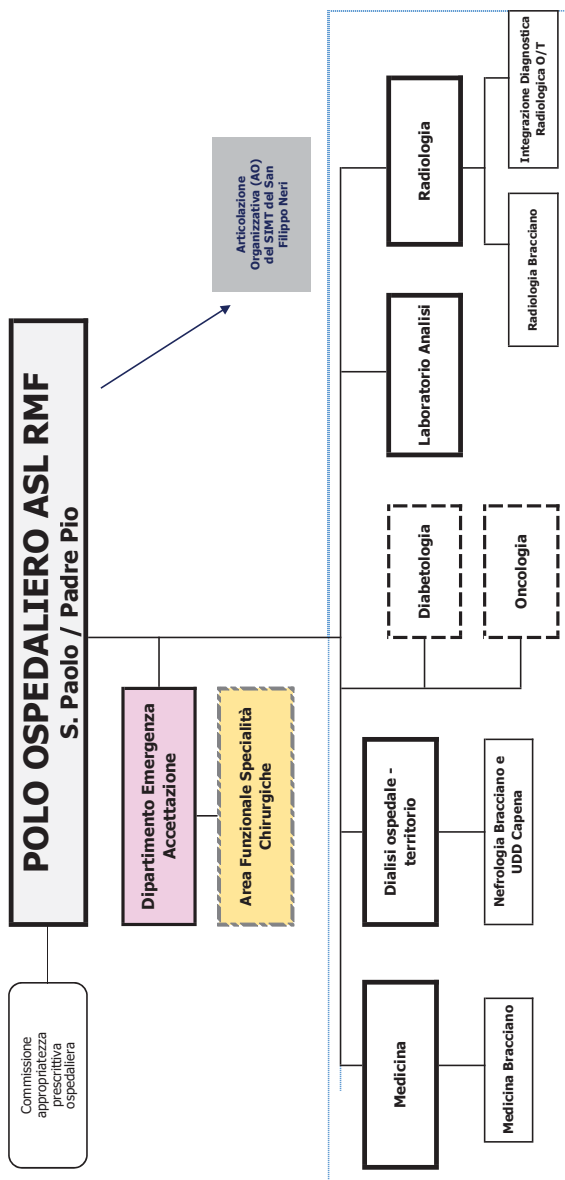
POLO OSPEDALIERO ASL RMF
S. Paolo / Padre Pio

Commissione appropriatezza prescrittiva ospedaliera

Articolazione Organizzativa (AO) del SIMT del San Filippo Neri

Dipartimento Emergenza Accettazione

Area Funzionale Specialità Chirurgiche

Medicina

Medicina Bracciano

Dialisi ospedale - territorio

Nefrologia Bracciano e UDD Capena

Diabetologia

Oncologia

Laboratorio Analisi

Radiologia

Radiologia Bracciano

Integrazione Diagnostica Radiologica O/T